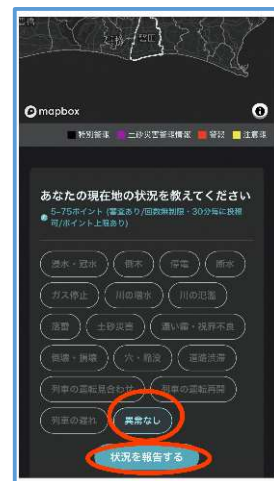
mapbox

特別警報 土砂災害警戒情報 警報 注意報

あなたの現在地の状況を教えてください

5~75ポイント (警戒あり/回数無制限・30分毎に投稿可/ポイント上限あり)

浸水・冠水 倒木 停電 断水

ガス停止 川の増水 川の氾濫

落雷 土砂災害 濃い霧・視界不良

積雪・凍結 穴・陥没 道路渋滞

列車の運転見合わせ 列車の運転再開

列車の遅れ 異常なし

状況を報告する